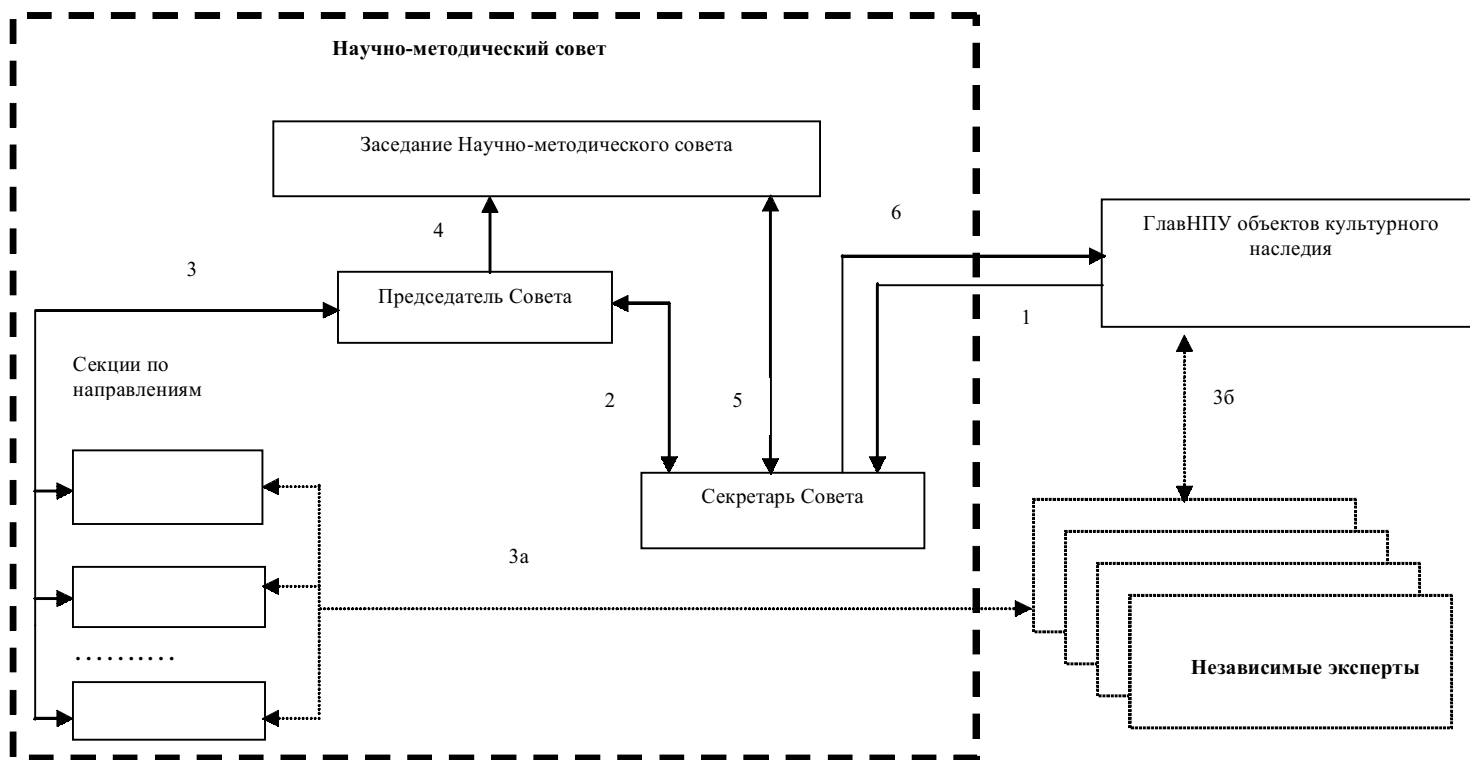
Научно-методический совет

Заседание Научно-методического совета

6

ГлавНПУ объектов культурного наследия

4

3

Председатель Совета

1

Секции по направлениям

2

5

3б

Секретарь Совета

3а

..........

Независимые эксперты